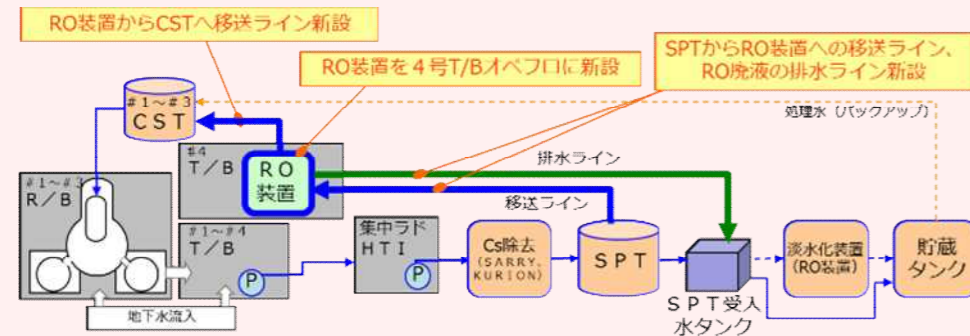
RO装置からCSTへ移送ライン新設

RO装置を４号T/Bオペフロに新設

SPTからRO装置への移送ライン、RO廃液の排水ライン新設

#1～#3
CST

処理水（バックアップ）

#4
T／B

RO
装置

排水ライン

移送ライン

#1～#3
R／B

#1～#4
T／B

P

集中ラド
HTI

P

Cs除去
（SARRY、KURION）

SPT

SPT受入
水タンク

淡水化装置
（RO装置）

貯蔵
タンク

地下水流入